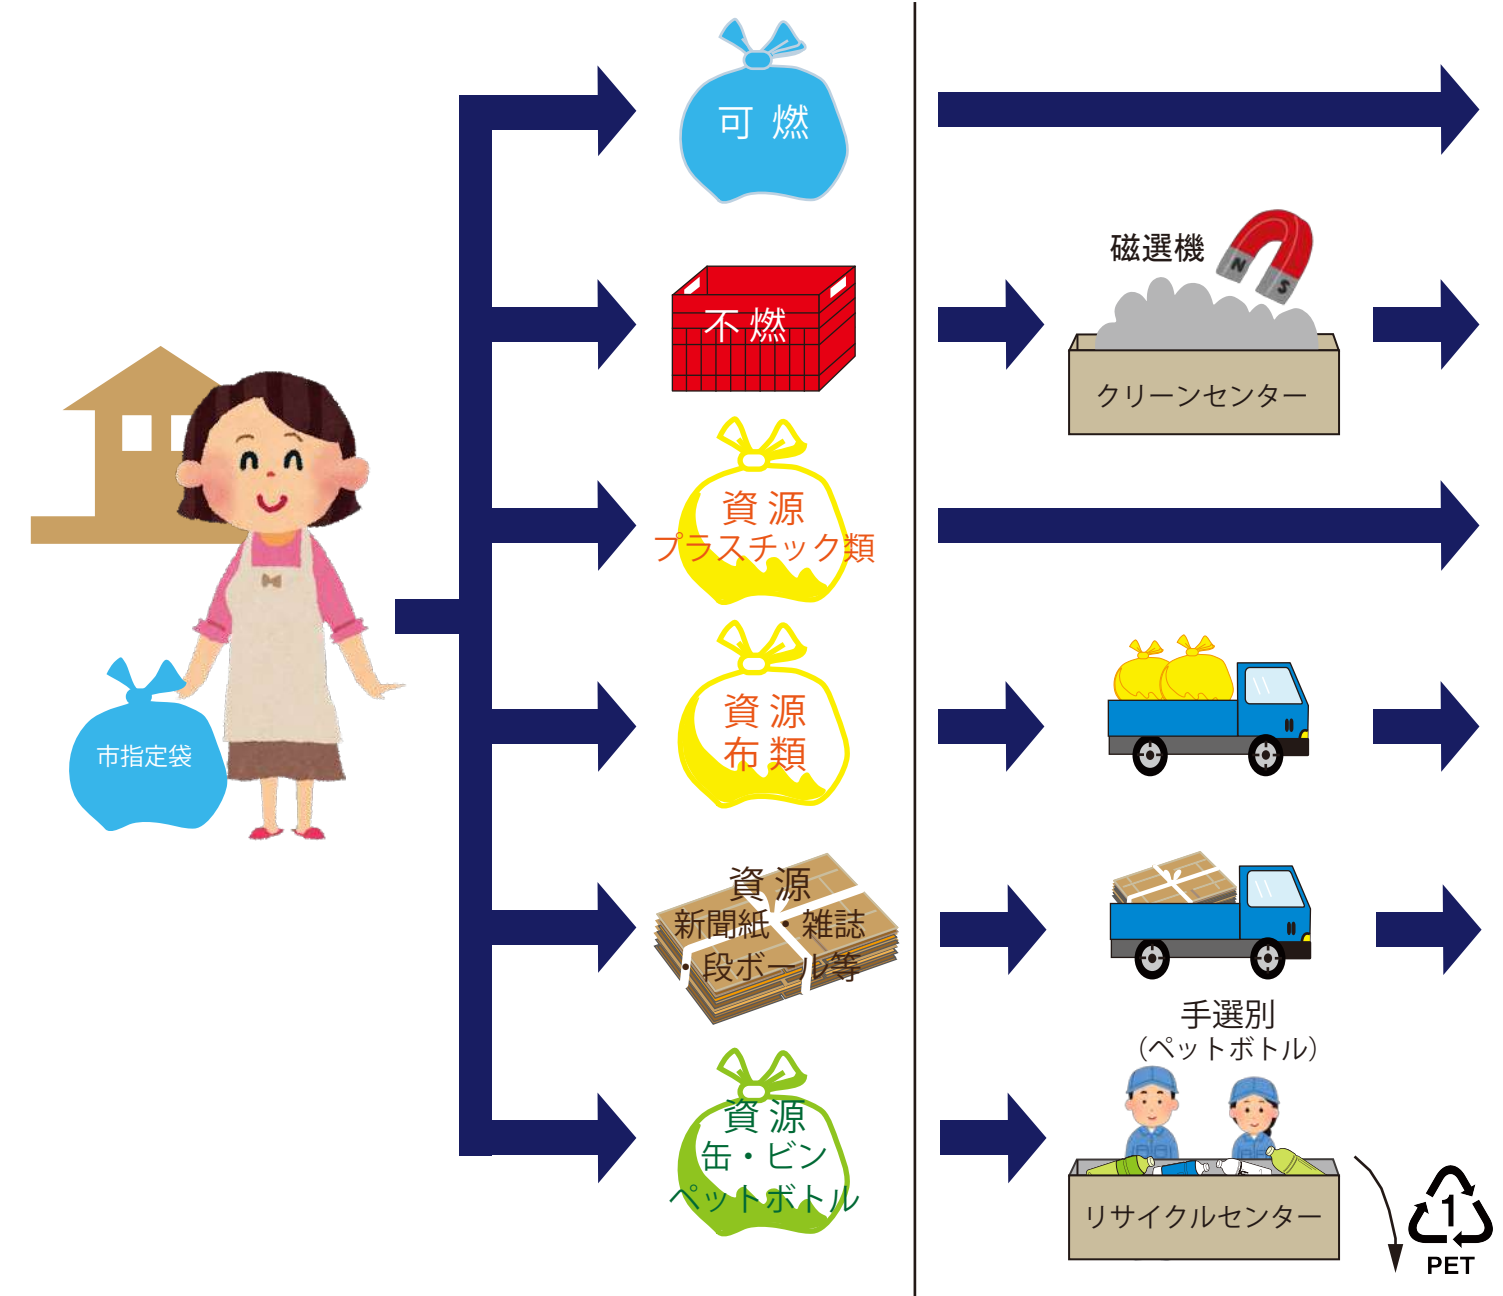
可 燃

不 燃

資 源
プラスチック類

資 源
布 類

資 源
新聞紙・雑誌
・段ボール等

資 源
缶・ビン
ペットボトル

市指定袋

磁選機

N S

クリーンセンター

手選別
(ペットボトル)

リサイクルセンター

1
PET